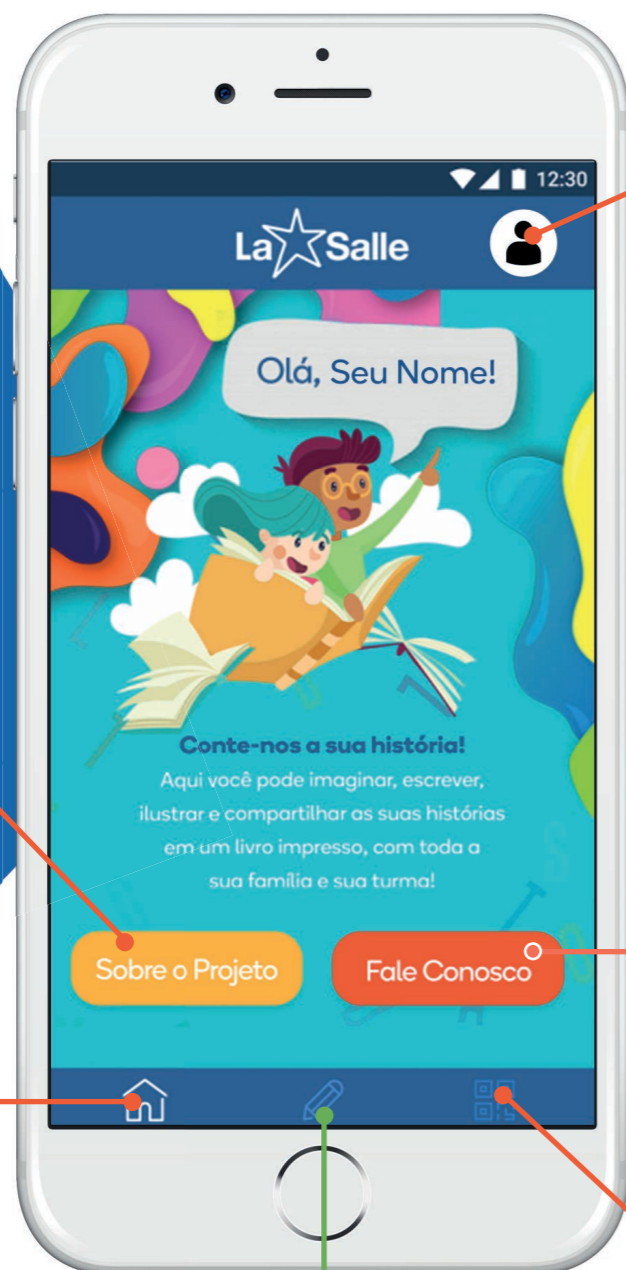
12:30

La Salle

Olá, Seu Nome!

Conte-nos a sua história!

Aqui você pode imaginar, escrever, ilustrar e compartilhar as suas histórias em um livro impresso, com toda a sua família e sua turma!

Sobre o Projeto

Fale Conosco